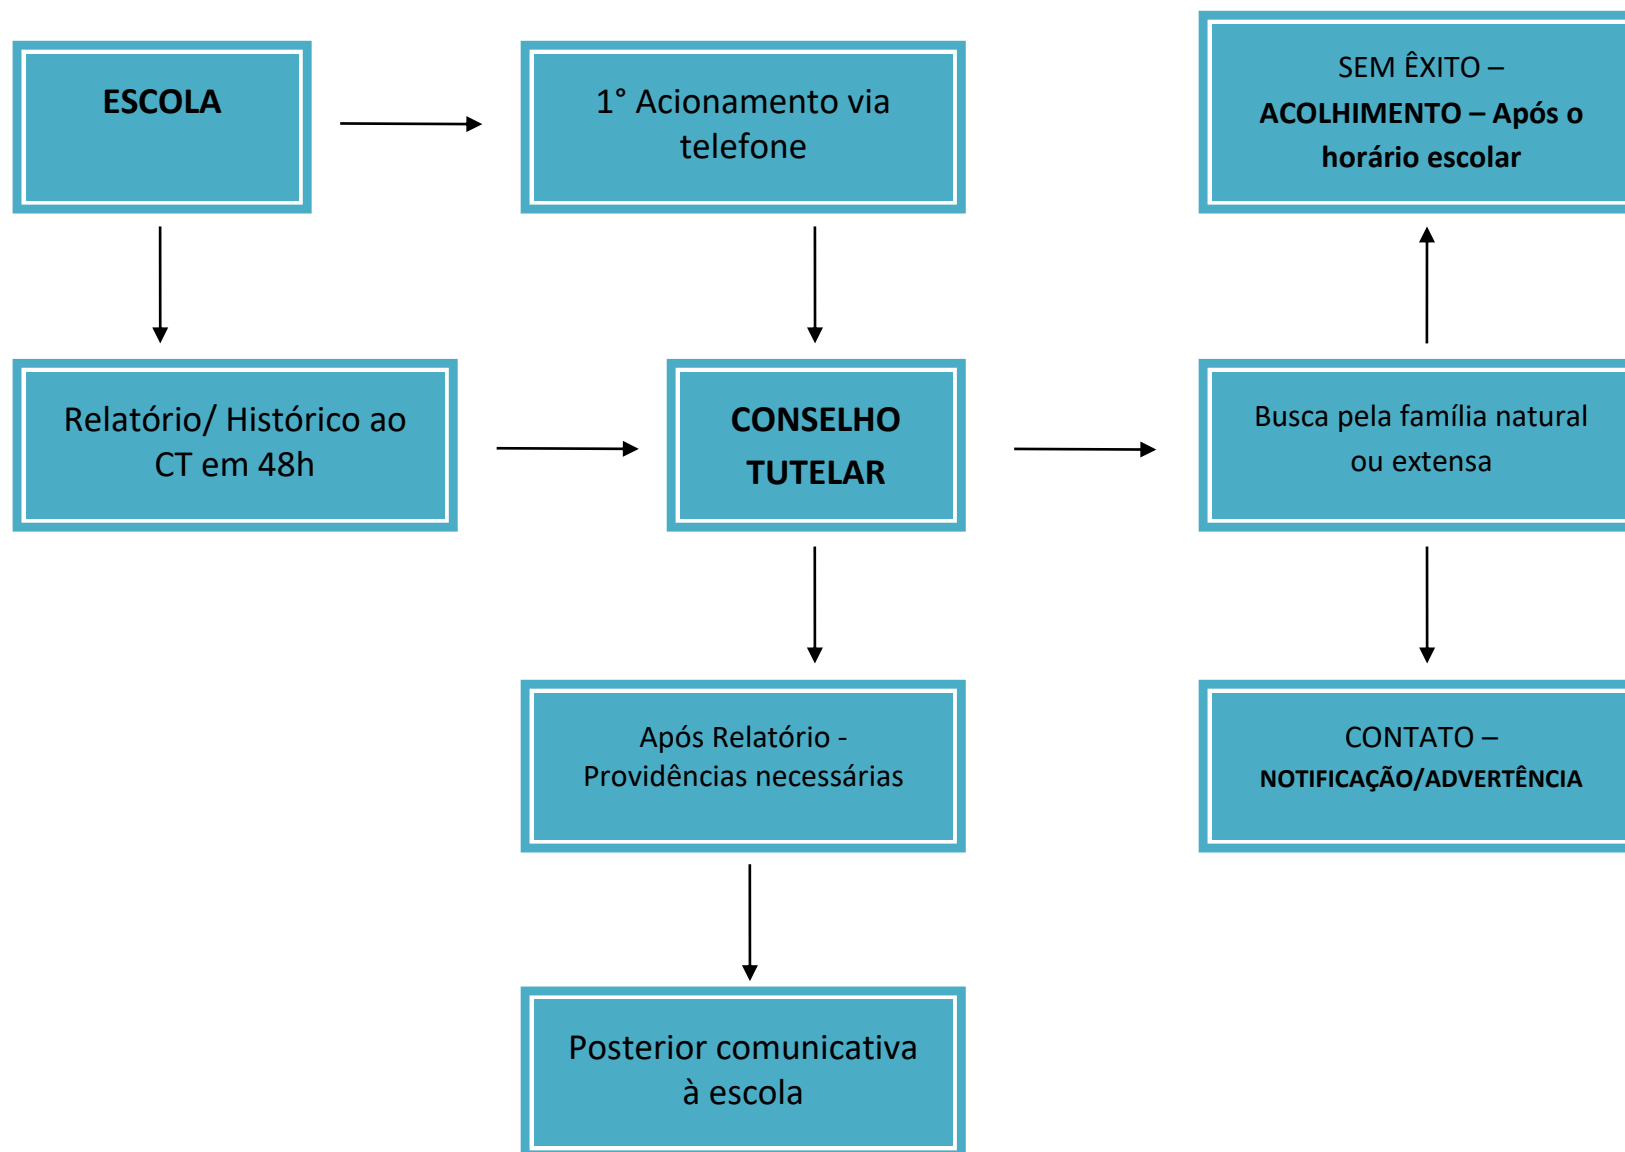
ESCOLA

1° Acionamento via telefone

SEM ÊXITO – ACOLHIMENTO – Após o horário escolar

Relatório/ Histórico ao CT em 48h

CONSELHO TUTELAR

Busca pela família natural ou extensa

Após Relatório - Providências necessárias

CONTATO – NOTIFICAÇÃO/ADVERTÊNCIA

Posterior comunicativa à escola